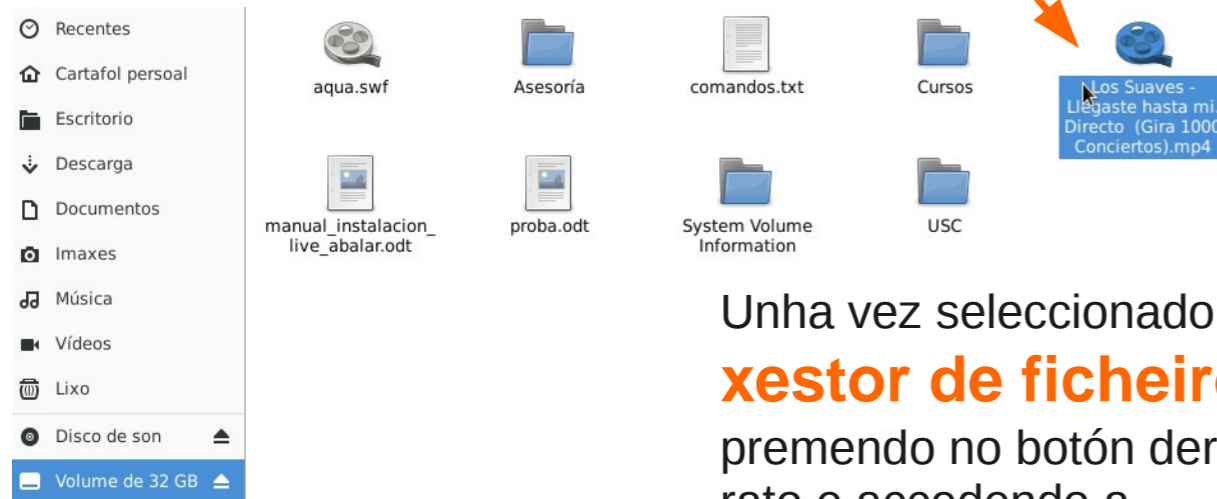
Recentes
Cartafol persoal
Escritorio
Descarga
Documentos
Imaxes
Música
Vídeos
Lixo
Disco de son
Volume de 32 GB

aqua.swf
Asesoría
comandos.txt
Cursos
Los Suaves - Llegaste hasta mi. Directo (Gira 1000 Conciertos).mp4

manual_instalacion_live_abalar.odt
proba.odt
System Volume Information
USC

Unha vez seleccionado
xestor de ficheir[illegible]
premendo no botón der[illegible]
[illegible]